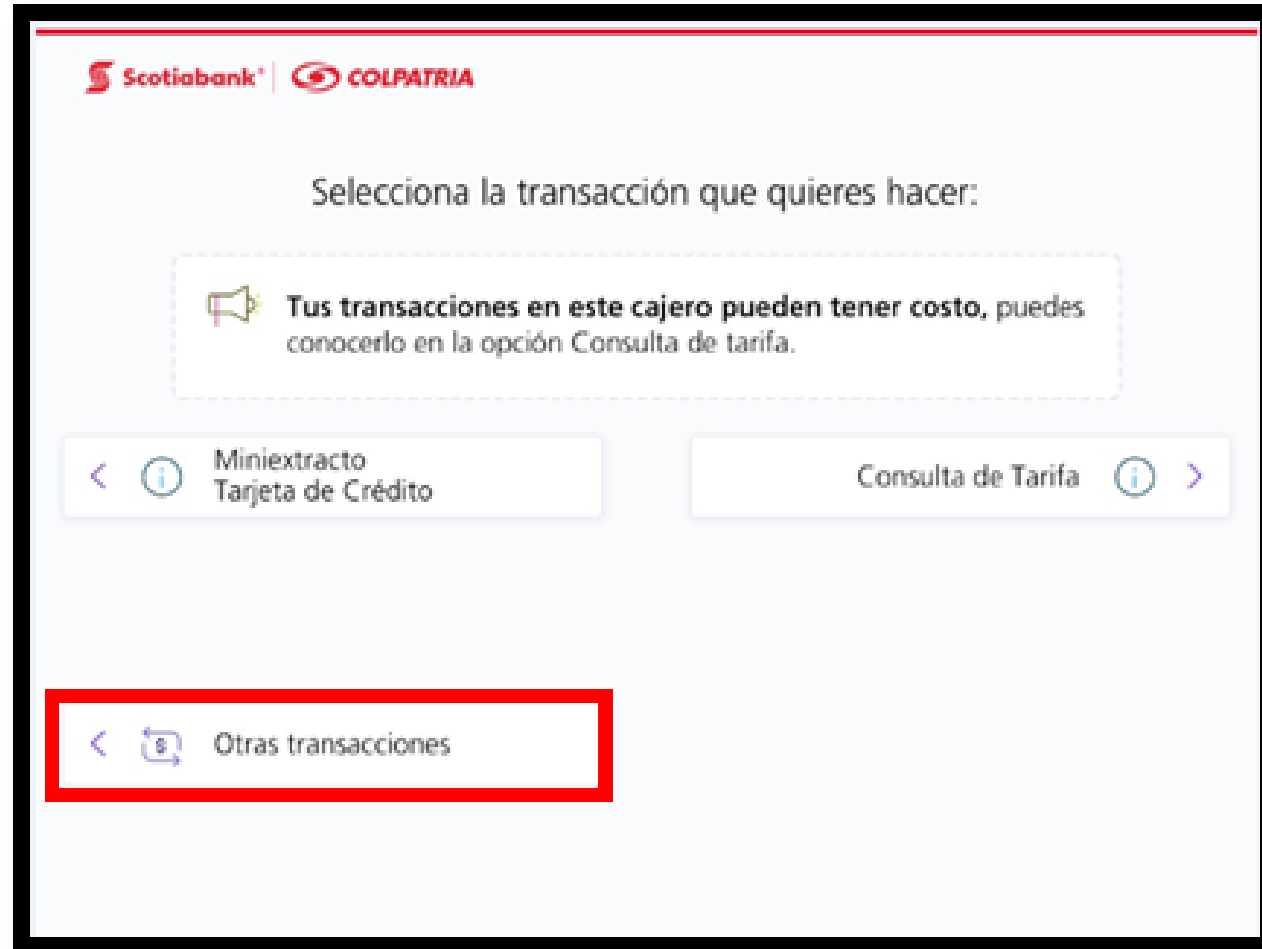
Scotiabank® | COLPATRIA

Selecciona la transacción que quieres hacer:

**Tus transacciones en este cajero pueden tener costo,** puedes conocerlo en la opción Consulta de tarifa.

Miniextracto
Tarjeta de Crédito

Consulta de Tarifa

Otras transacciones